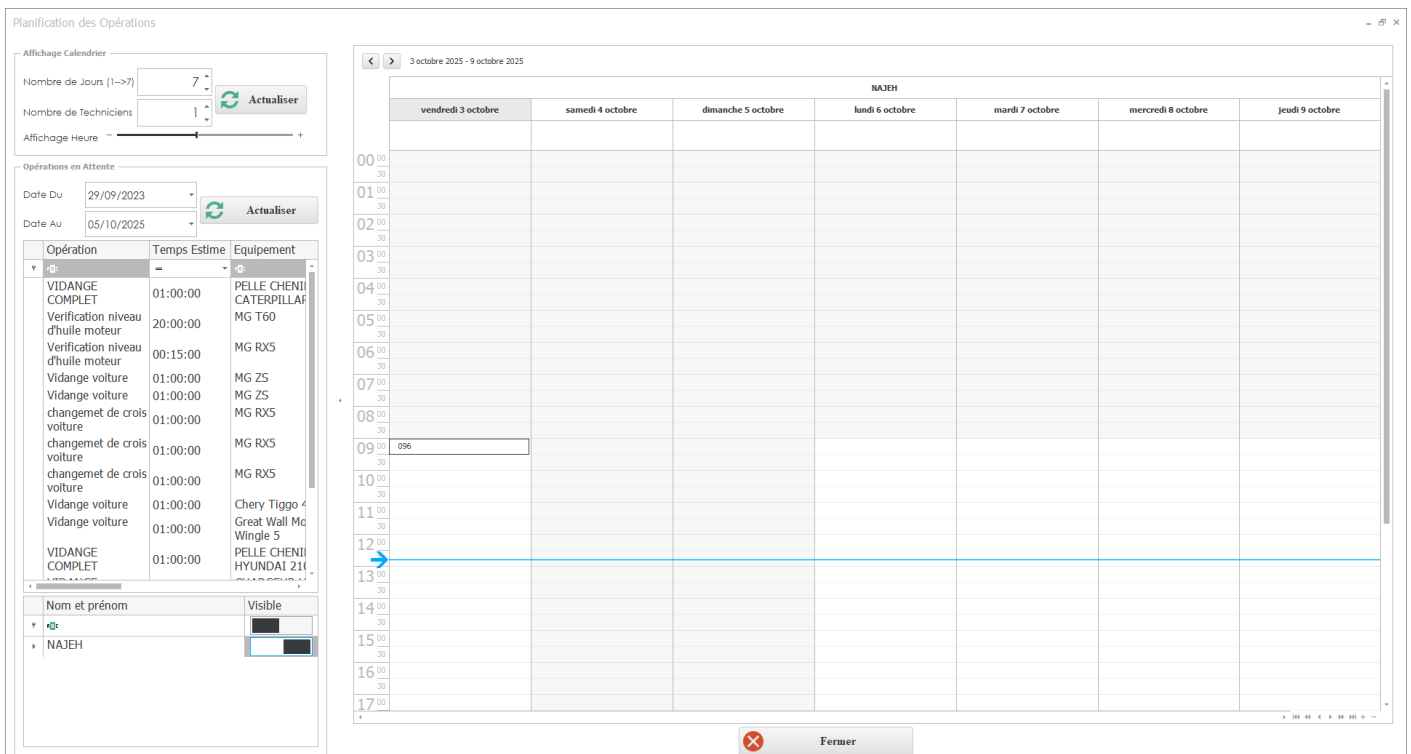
Planification des Opérations

Affichage Calendrier

Nombre de Jours (1-->7) 7

Nombre de Techniciens 1

Actualiser

Affichage Heure − +

Opérations en Attente

Date Du 29/09/2023

Date Au 05/10/2025

Actualiser

| Opération | Temps Estime | Equipement |
|---|---|---|
| VIDANGE COMPLET | 01:00:00 | PELLE CHENI CATERPILLAR |
| Verification niveau d'huile moteur | 20:00:00 | MG T60 |
| Verification niveau d'huile moteur | 00:15:00 | MG RX5 |
| Vidange voiture | 01:00:00 | MG ZS |
| Vidange voiture | 01:00:00 | MG ZS |
| changemet de crois voiture | 01:00:00 | MG RX5 |
| changemet de crois voiture | 01:00:00 | MG RX5 |
| changemet de crois voiture | 01:00:00 | MG RX5 |
| Vidange voiture | 01:00:00 | Chery Tiggo 4 |
| Vidange voiture | 01:00:00 | Great Wall Mo Wingle 5 |
| VIDANGE COMPLET | 01:00:00 | PELLE CHENI HYUNDAI 21( |

| Nom et prénom | Visible |
|---|---|
| NAJEH | |

3 octobre 2025 - 9 octobre 2025

NAJEH

vendredi 3 octobre | samedi 4 octobre | dimanche 5 octobre | lundi 6 octobre | mardi 7 octobre | mercredi 8 octobre | jeudi 9 octobre

00 00 30
01 00 30
02 00 30
03 00 30
04 00 30
05 00 30
06 00 30
07 00 30
08 00 30
09 00 30
096
10 00 30
11 00 30
12 00 30
13 00 30
14 00 30
15 00 30
16 00 30
17 00

Fermer